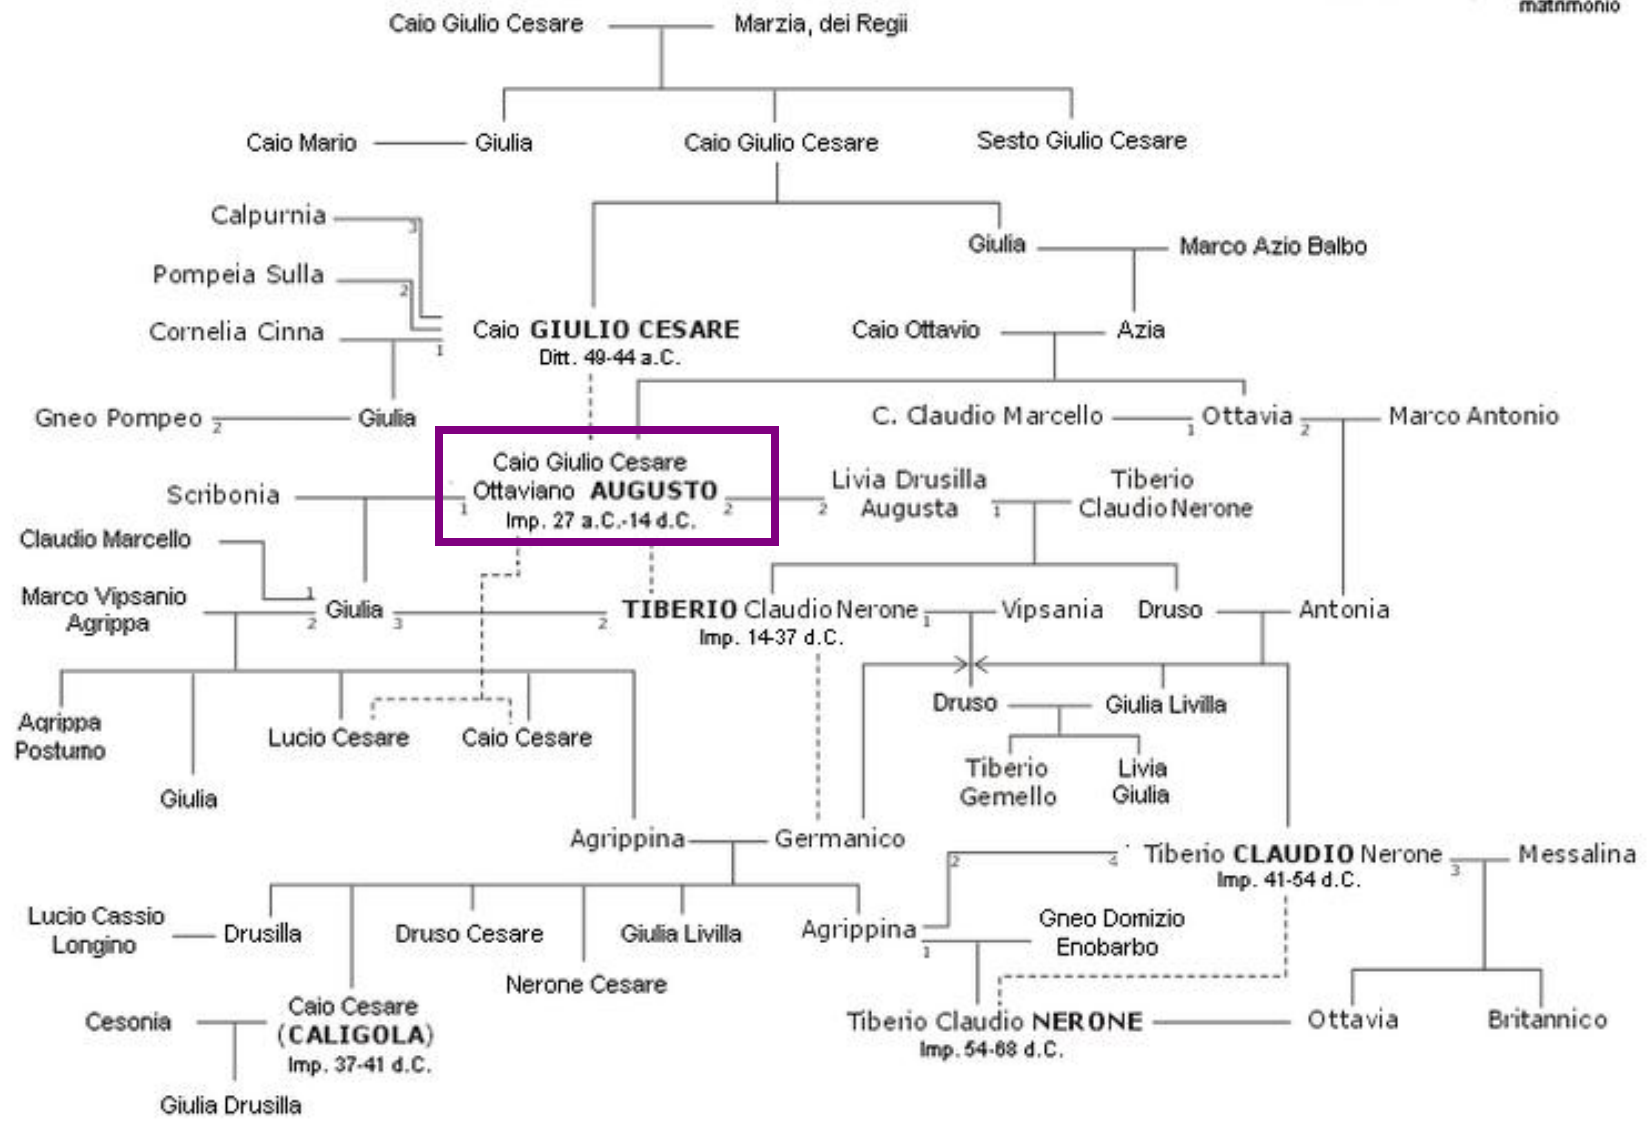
matrimonio

Caio Giulio Cesare — Marzia, dei Regii

Caio Mario — Giulia
Caio Giulio Cesare
Sesto Giulio Cesare

Calpurnia 3
Pompeia Sulla 2
Cornelia Cinna 1

Giulia — Marco Azio Balbo

Caio GIULIO CESARE
Ditt. 49-44 a.C.

Caio Ottavio — Azia

Gneo Pompeo 2 — Giulia

C. Claudio Marcello 1 — Ottavia 2 — Marco Antonio

Scribonia 1

Caio Giulio Cesare Ottaviano AUGUSTO
Imp. 27 a.C.-14 d.C.

2 — 2 Livia Drusilla Augusta 1 — Tiberio Claudio Nerone

Claudio Marcello 1

Marco Vipsanio Agrippa 2

Giulia 3 — 2 TIBERIO Claudio Nerone 1 — Vipsania
Imp. 14-37 d.C.

Druso — Antonia

Druso — Giulia Livilla

Agrippa Postumo
Lucio Cesare
Caio Cesare

Tiberio Gemello
Livia Giulia

Giulia

Agrippina — Germanico

2 — 4 Tiberio CLAUDIO Nerone 3 — Messalina
Imp. 41-54 d.C.

Lucio Cassio Longino — Drusilla
Druso Cesare
Giulia Livilla
Agrippina 1 — Gneo Domizio Enobarbo

Nerone Cesare

Cesonia — Caio Cesare (CALIGOLA)
Imp. 37-41 d.C.

Tiberio Claudio NERONE — Ottavia
Imp. 54-68 d.C.

Britannico

Giulia Drusilla